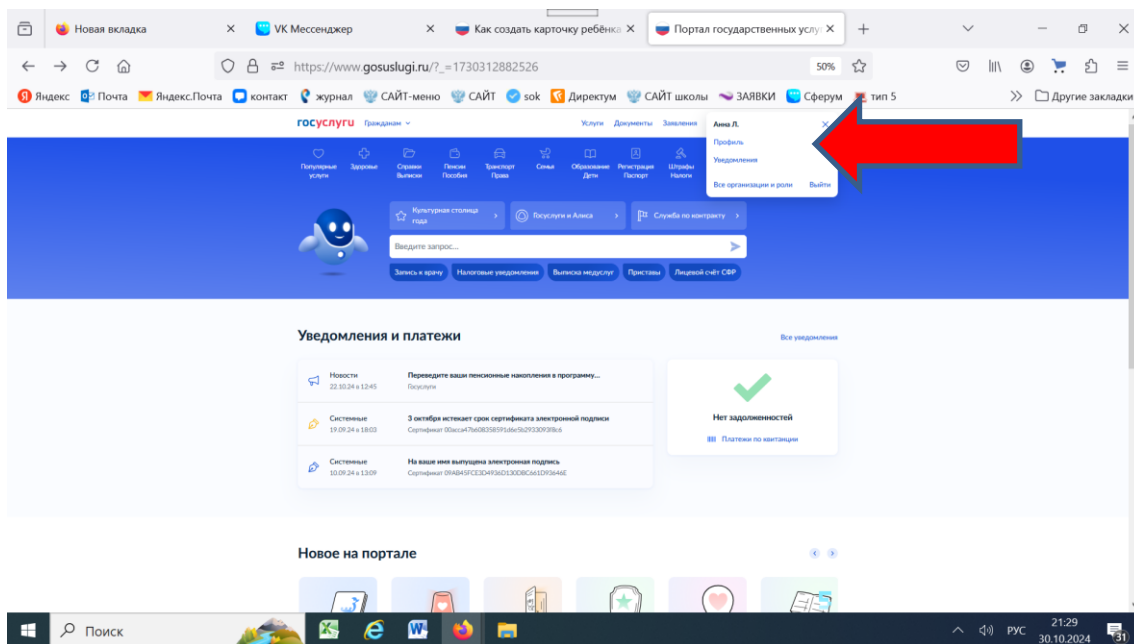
Новая вкладка
VK Мессенджер
Как создать карточку ребёнка
Портал государственных услуг
https://www.gosuslugi.ru/?_=1730312882526
50%
Яндекс Почта Яндекс.Почта контакт журнал САЙТ-меню САЙТ sok Директум САЙТ школы ЗАЯВКИ Сферум тип 5
Другие закладки

госуслуги Гражданам
Услуги Документы Заявления
Анна Л.
Профиль
Уведомления
Все организации и роли Выйти
Популярные услуги Здоровье Справки Выписки Пенсии Пособия Транспорт Права Семья Образование Дети Регистрация Паспорт Штрафы Налоги

Культурная столица года
Госуслуги и Алиса
Служба по контракту
Введите запрос...
Запись к врачу Налоговые уведомления Выписка медуслуг Приставы Лицевой счёт СФР

Уведомления и платежи
Все уведомления
Новости
22.10.24 в 12:45
Переведите ваши пенсионные накопления в программу...
Госуслуги
Системные
19.09.24 в 18:03
3 октября истекает срок сертификата электронной подписи
Сертификат 00acca47b6083585914d6e5b29330938c6
Системные
10.09.24 в 13:09
На ваше имя выпущена электронная подпись
Сертификат 09AB45FCE3D4936D130DBC661D93646E
Нет задолженностей
Платежи по квитанции

Новое на портале

Поиск
21:29
РУС
30.10.2024
31